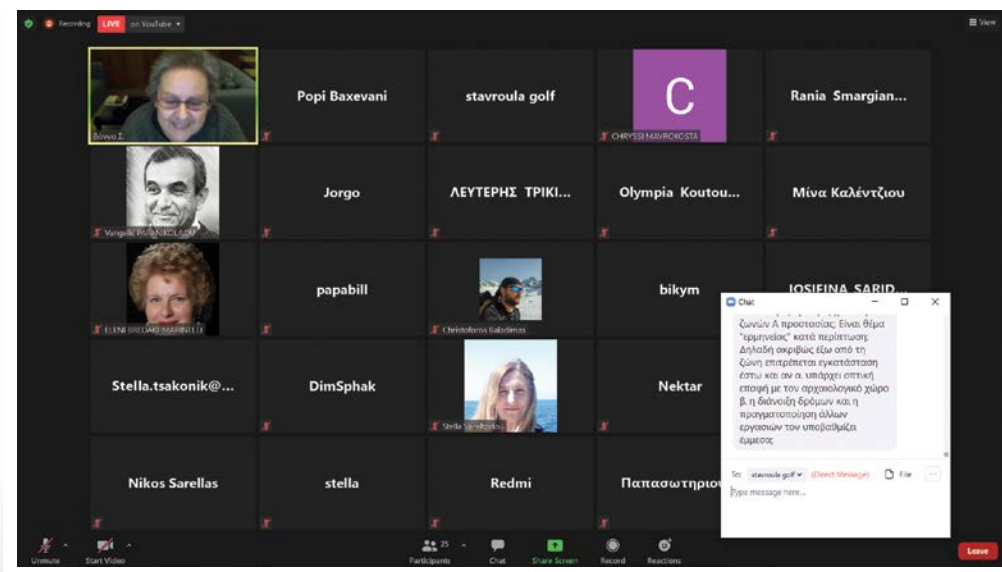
Recording LIVE on YouTube

View

Βάννα Σ.

Popi Baxevani

stavroula golf

C

CHRYSSI MAVROKOSTA

Rania Smargian...

Vangelis PAPANIKOLAOU

Jorgo

ΛΕΥΤΕΡΗΣ ΤΡΙΚΙ...

Olympia Koutou...

Μίνα Καλέντζιου

ELENI BREDAKI MARINELLI

papabill

Christoforos Baladimas

bikym

JOSIFINA SARID...

Stella.tsakonik@...

DimSphak

Stella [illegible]

Nektar

Nikos Sarellas

stella

Redmi

Παπασωτηριου

Chat

ζωνών Α προστασίας. Είναι θέμα "ερμηνείας" κατά περίπτωση. Δηλαδή ακριβώς έξω από τη ζώνη επιτρέπεται εγκατάσταση έστω και αν α. υπάρχει οπτική επαφή με τον αρχαιολογικό χώρο β. η διάνοιξη δρόμων και η πραγματοποίηση άλλων εργασιών τον υποβαθμίζει έμμεσα

To: stavroula golf (Direct Message)

File

Type message here...

Unmute

Start Video

Participants 25

Chat

Share Screen

Record

Reactions

Leave